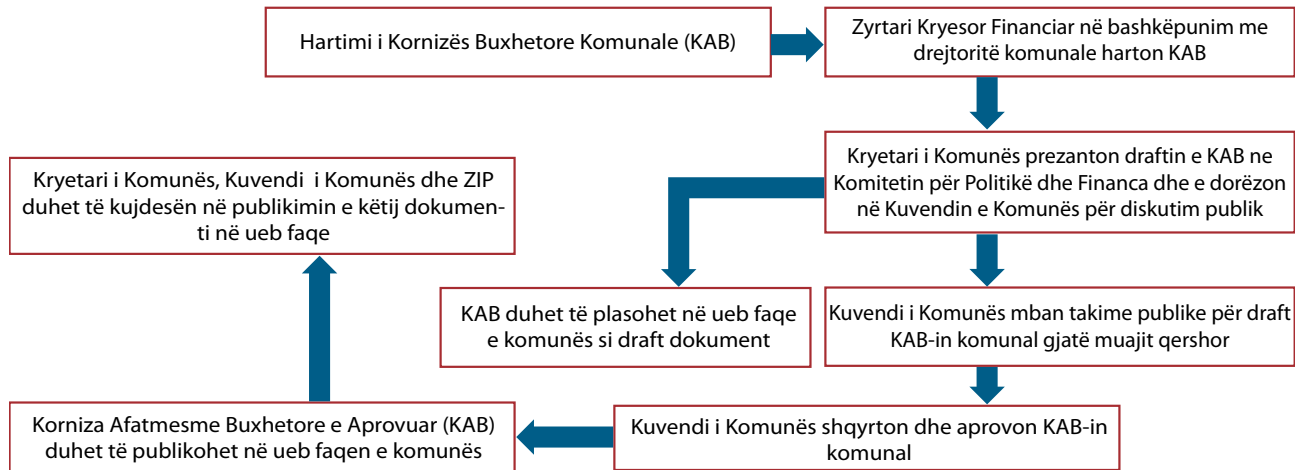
Hartimi i Kornizës Buxhetore Komunale (KAB)

Zyrtari Kryesor Financiar në bashkëpunim me drejtoritë komunale harton KAB

Kryetari i Komunës prezanton draftin e KAB ne Komitetin për Politikë dhe Financa dhe e dorëzon në Kuvendin e Komunës për diskutim publik

Kryetari i Komunës, Kuvendi i Komunës dhe ZIP duhet të kujdesën në publikimin e këtij dokumenti në ueb faqe

KAB duhet të plasohet në ueb faqe e komunës si draft dokument

Kuvendi i Komunës mban takime publike për draft KAB-in komunal gjatë muajit qershor

Korniza Afatmesme Buxhetore e Aprovuar (KAB) duhet të publikohet në ueb faqen e komunës

Kuvendi i Komunës shqyrton dhe aprovon KAB-in komunal